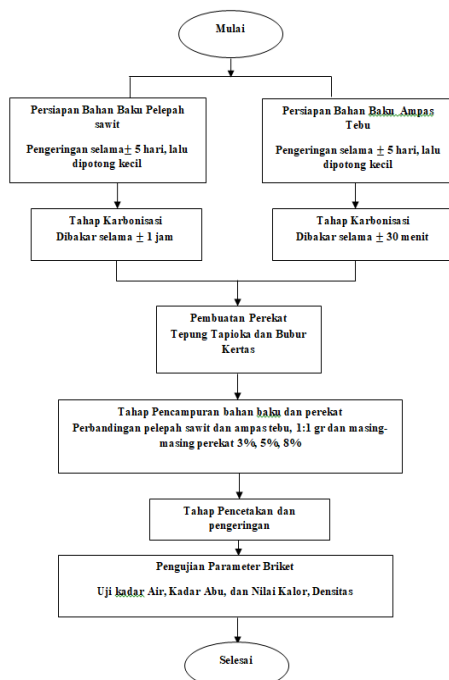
Mulai

Persiapan Bahan Baku Pelepah sawit

Pengeringan selama $\pm$ 5 hari, lalu dipotong kecil

Persiapan Bahan Baku Ampas Tebu

Pengeringan selama $\pm$ 5 hari, lalu dipotong kecil

Tahap Karbonisasi
Dibakar selama $\pm$ 1 jam

Tahap Karbonisasi
Dibakar selama $\pm$ 30 menit

Pembuatan Perekat
Tepung Tapioka dan Bubur Kertas

Tahap Pencampuran bahan baku dan perekat
Perbandingan pelepah sawit dan ampas tebu, 1:1 gr dan masing-masing perekat 3%, 5%, 8%

Tahap Pencetakan dan pengeringan

Pengujian Parameter Briket

Uji kadar Air, Kadar Abu, dan Nilai Kalor, Densitas

Selesai